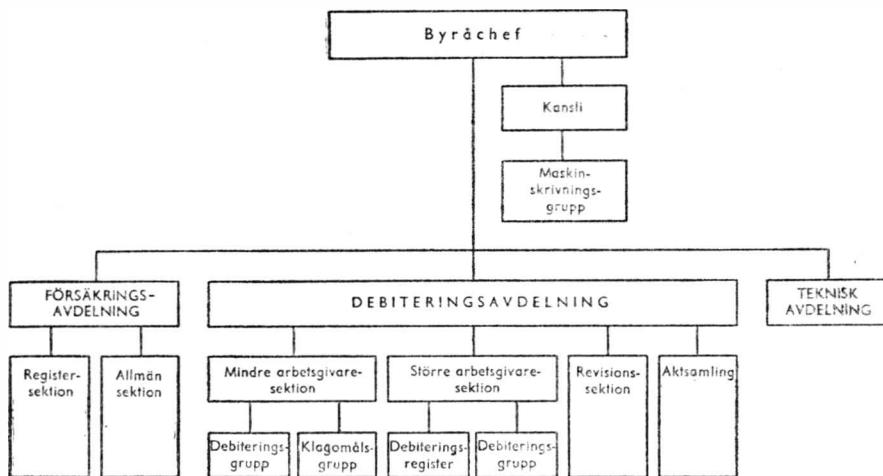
Byråchef

Kansli

Maskinskrivningsgrupp

FÖRSÄKRINGSAVDELNING

DEBITERINGSAVDELNING

TEKNISK AVDELNING

Registersektion

Allmän sektion

Mindre arbetsgivaresektion

Större arbetsgivaresektion

Revisionssektion

Aktsamling

Debiteringsgrupp

Klagomålsgrupp

Debiteringsregister

Debiteringsgrupp